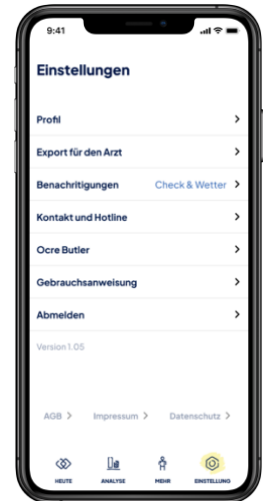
9:41

Einstellungen

Profil >

Export für den Arzt >

Benachrichtigungen Check & Wetter >

Kontakt und Hotline >

Ocre Butler >

Gebrauchsanweisung >

Abmelden >

Version 1.05

AGB > Impressum > Datenschutz >

HEUTE ANALYSE MEHR EINSTELLUNG